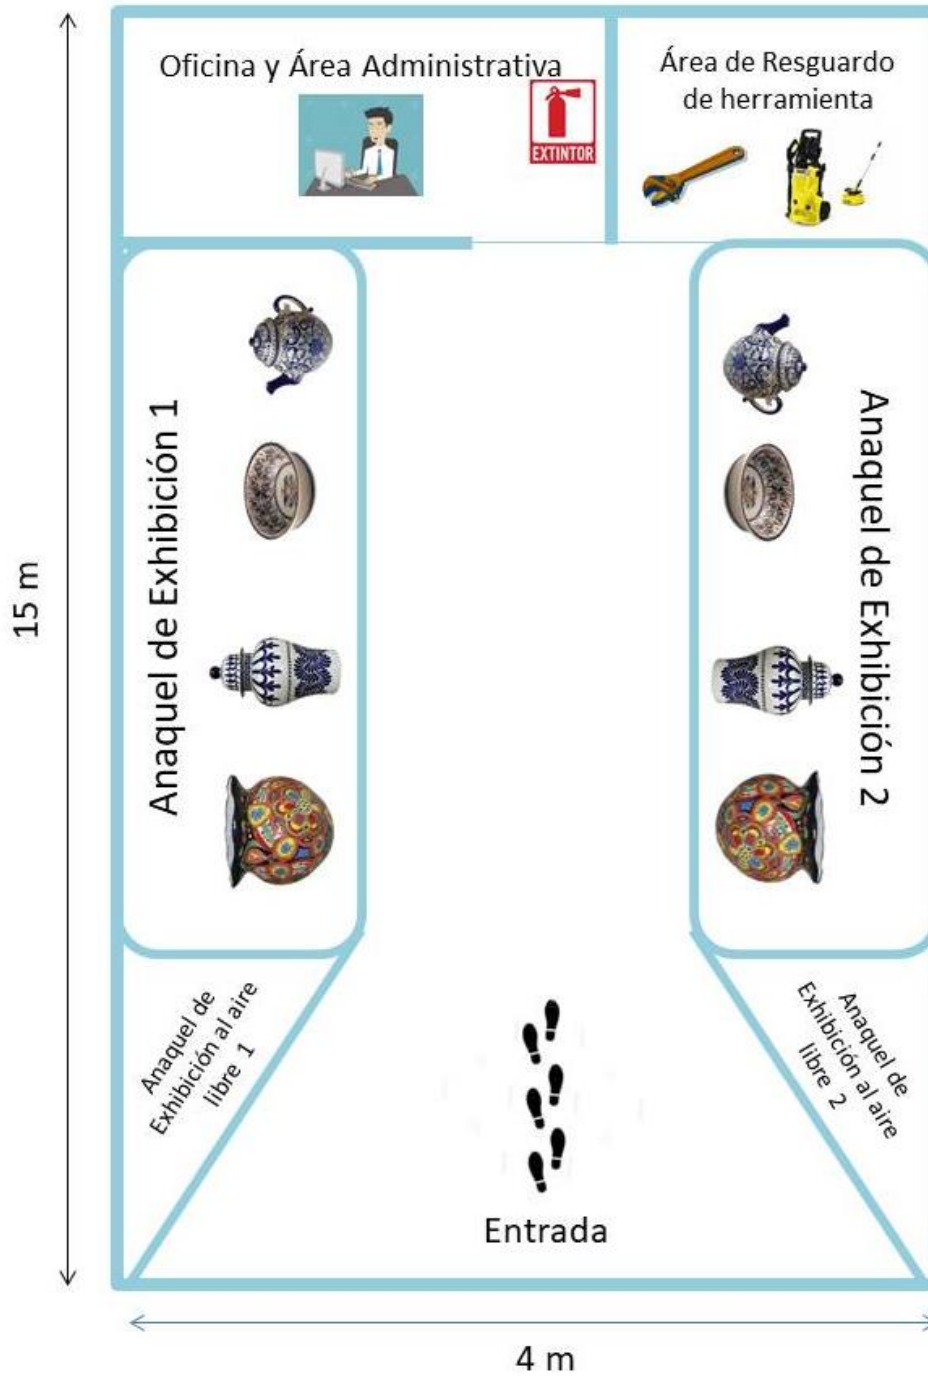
15 m

Oficina y Área Administrativa

EXTINTOR

Área de Resguardo de herramienta

Anaquel de Exhibición 1

Anaquel de Exhibición 2

Anaquel de Exhibición al aire libre 1

Anaquel de Exhibición al aire libre 2

Entrada

4 m